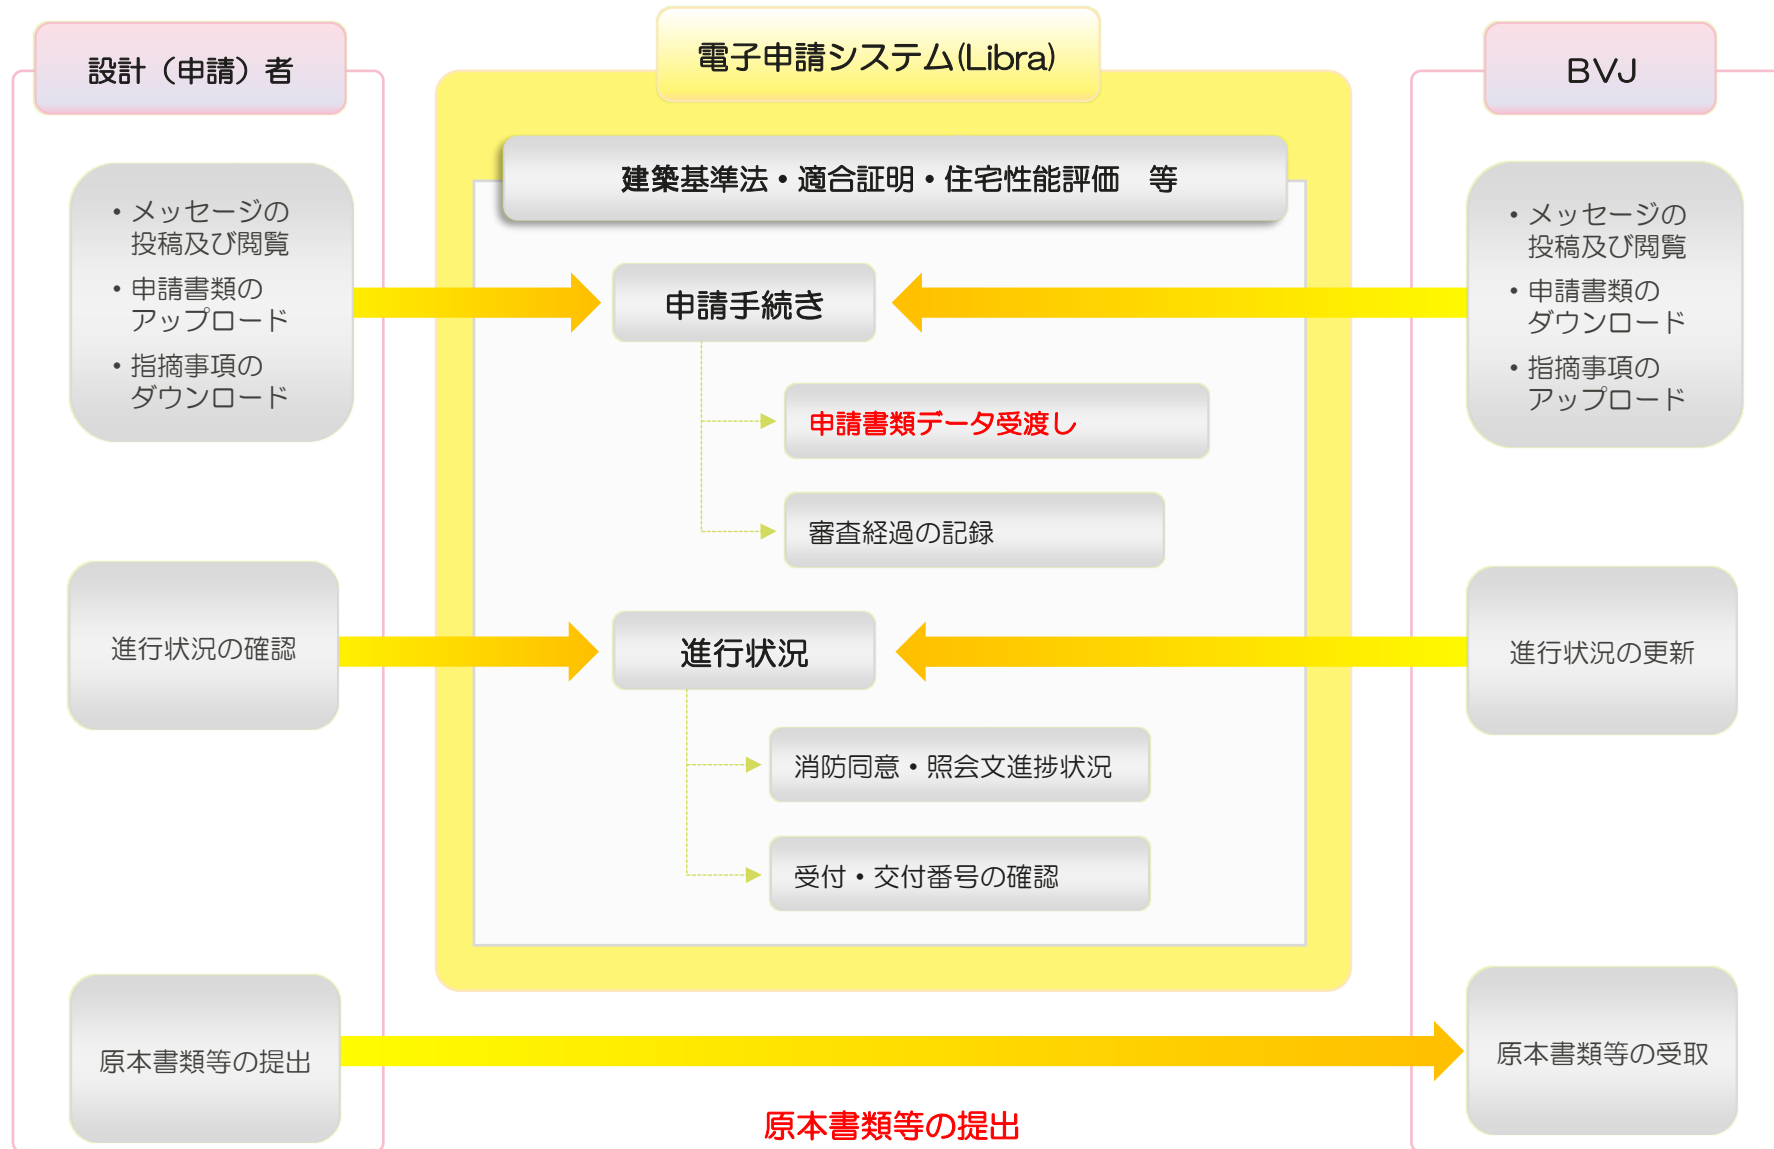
設計（申請）者

電子申請システム(Libra)

BVJ

建築基準法・適合証明・住宅性能評価　等

・メッセージの投稿及び閲覧
・申請書類のアップロード
・指摘事項のダウンロード

申請手続き

・メッセージの投稿及び閲覧
・申請書類のダウンロード
・指摘事項のアップロード

申請書類データ受渡し

審査経過の記録

進行状況の確認

進行状況

進行状況の更新

消防同意・照会文進捗状況

受付・交付番号の確認

原本書類等の提出

原本書類等の受取

原本書類等の提出